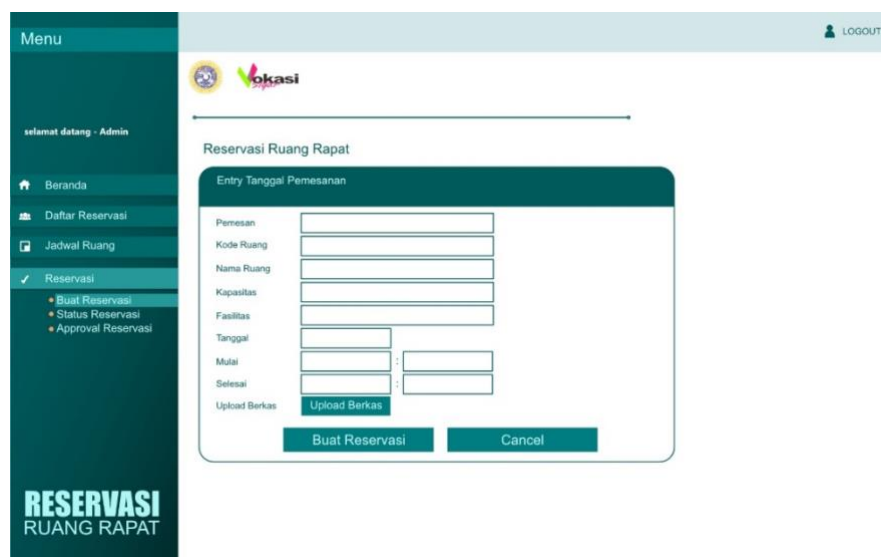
Menu

LOGOUT

Vokasi

selamat datang - Admin

Beranda

Daftar Reservasi

Jadwal Ruang

Reservasi

• Buat Reservasi
• Status Reservasi
• Approval Reservasi

Reservasi Ruang Rapat

Entry Tanggal Pemesanan

Pemesan

Kode Ruang

Nama Ruang

Kapasitas

Fasilitas

Tanggal

Mulai :

Selesai :

Upload Berkas Upload Berkas

Buat Reservasi Cancel

RESERVASI
RUANG RAPAT